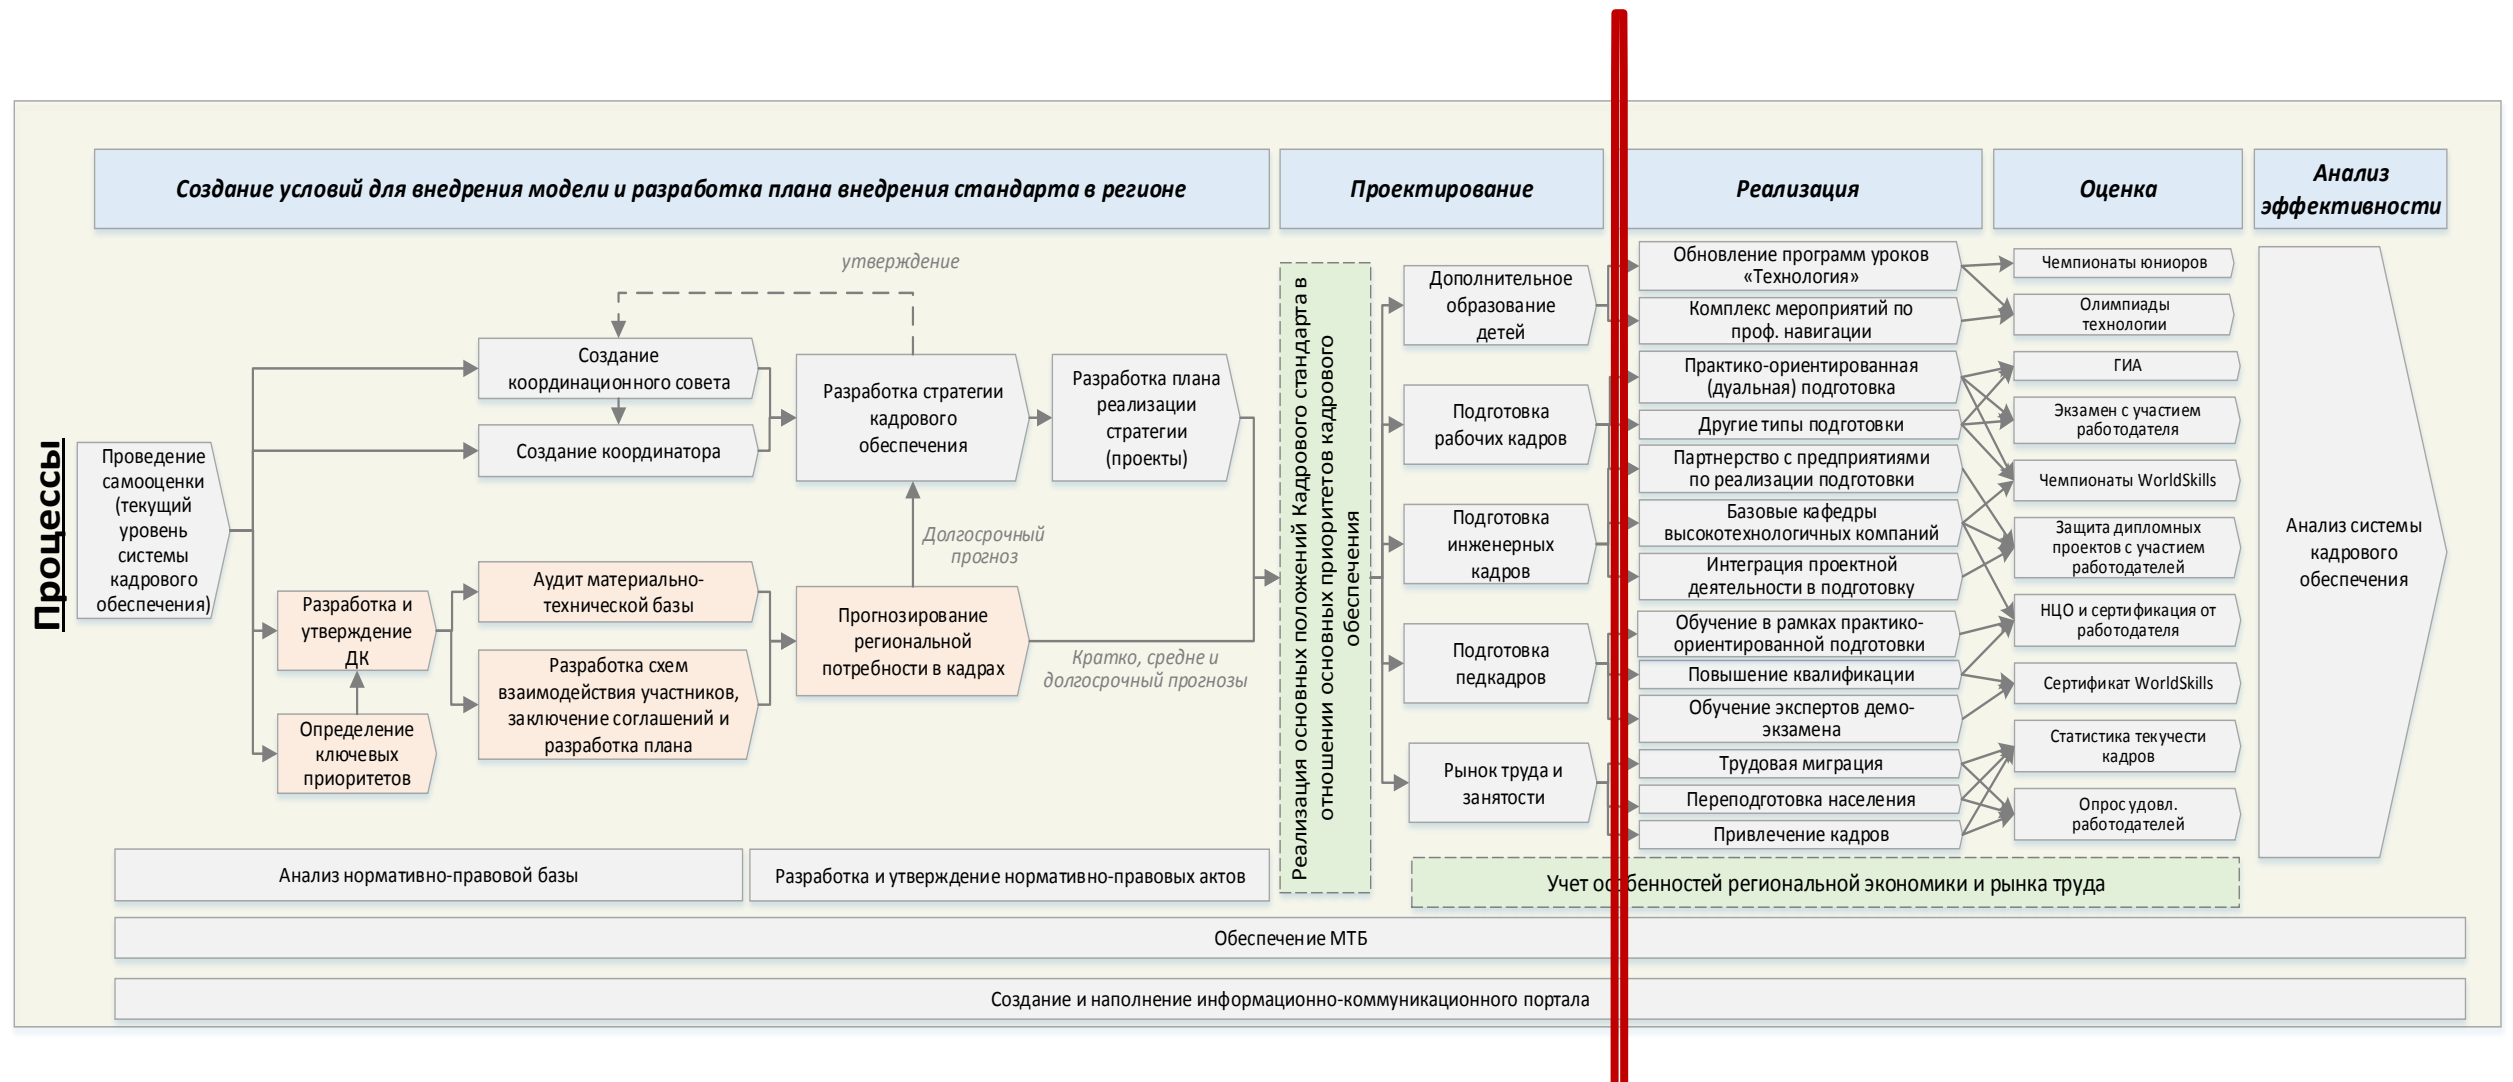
Создание условий для внедрения модели и разработка плана внедрения стандарта в регионе

Проектирование

Реализация

Оценка

Анализ эффективности

Процессы

утверждение

Проведение самооценки (текущий уровень системы кадрового обеспечения)

Создание координационного совета

Создание координатора

Разработка стратегии кадрового обеспечения

Разработка плана реализации стратегии (проекты)

Долгосрочный прогноз

Разработка и утверждение ДК

Определение ключевых приоритетов

Аудит материально-технической базы

Разработка схем взаимодействия участников, заключение соглашений и разработка плана

Прогнозирование региональной потребности в кадрах

Кратко, средне и долгосрочный прогнозы

Реализация основных положений Кадрового стандарта в отношении основных приоритетов кадрового обеспечения

Дополнительное образование детей

Подготовка рабочих кадров

Подготовка инженерных кадров

Подготовка педкадров

Рынок труда и занятости

Обновление программ уроков «Технология»

Комплекс мероприятий по проф. навигации

Практико-ориентированная (дуальная) подготовка

Другие типы подготовки

Партнерство с предприятиями по реализации подготовки

Базовые кафедры высокотехнологичных компаний

Интеграция проектной деятельности в подготовку

Обучение в рамках практико-ориентированной подготовки

Повышение квалификации

Обучение экспертов демо-экзамена

Трудовая миграция

Переподготовка населения

Привлечение кадров

Чемпионаты юниоров

Олимпиады технологии

ГИА

Экзамен с участием работодателя

Чемпионаты WorldSkills

Защита дипломных проектов с участием работодателей

НЦО и сертификация от работодателя

Сертификат WorldSkills

Статистика текучести кадров

Опрос удовл. работодателей

Анализ системы кадрового обеспечения

Анализ нормативно-правовой базы

Разработка и утверждение нормативно-правовых актов

Учет особенностей региональной экономики и рынка труда

Обеспечение МТБ

Создание и наполнение информационно-коммуникационного портала